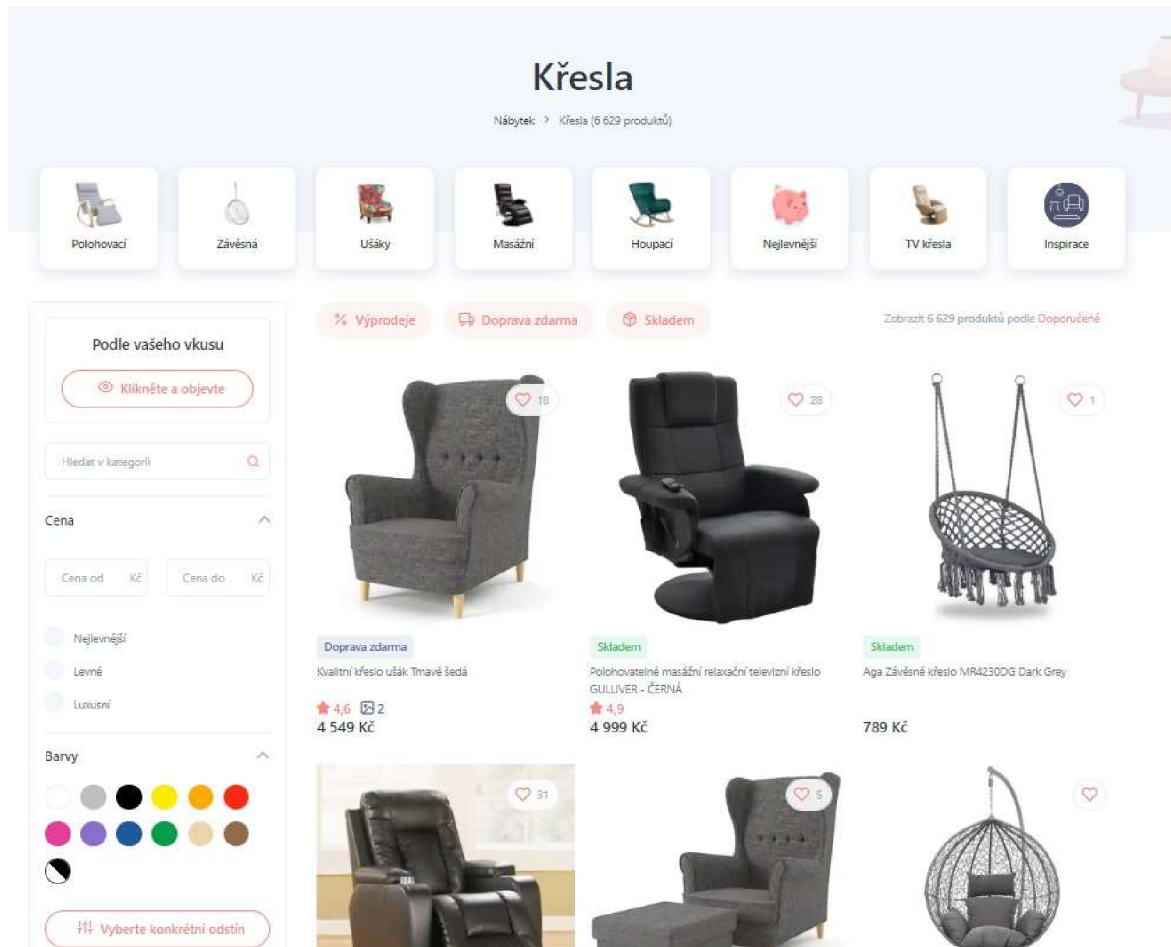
Křesla

Nábytek > Křesla (6 629 produktů)

Polohovací

Závěsná

Ušáky

Masážní

Houpací

Nejlevnější

TV křesla

Inspirace

Podle vašeho vkusu

Klikněte a objevte

Hledat v kategorii

Cena

Cena od Kč

Cena do Kč

Nejlevnější

Levné

Luxusní

Barvy

Vyberte konkrétní odstín

Výprodeje

Doprava zdarma

Skladem

Zobrazit 6 629 produktů podle Doporučené

18

Doprava zdarma

Kvalitní křeslo ušák Tmavě šedá

4,6 2

4 549 Kč

28

Skladem

Polohovatelné masážní relaxační televizní křeslo GULLIVER - ČERNÁ

4,9

4 999 Kč

1

Skladem

Aga Závěsné křeslo MR4230DG Dark Grey

789 Kč

31

5